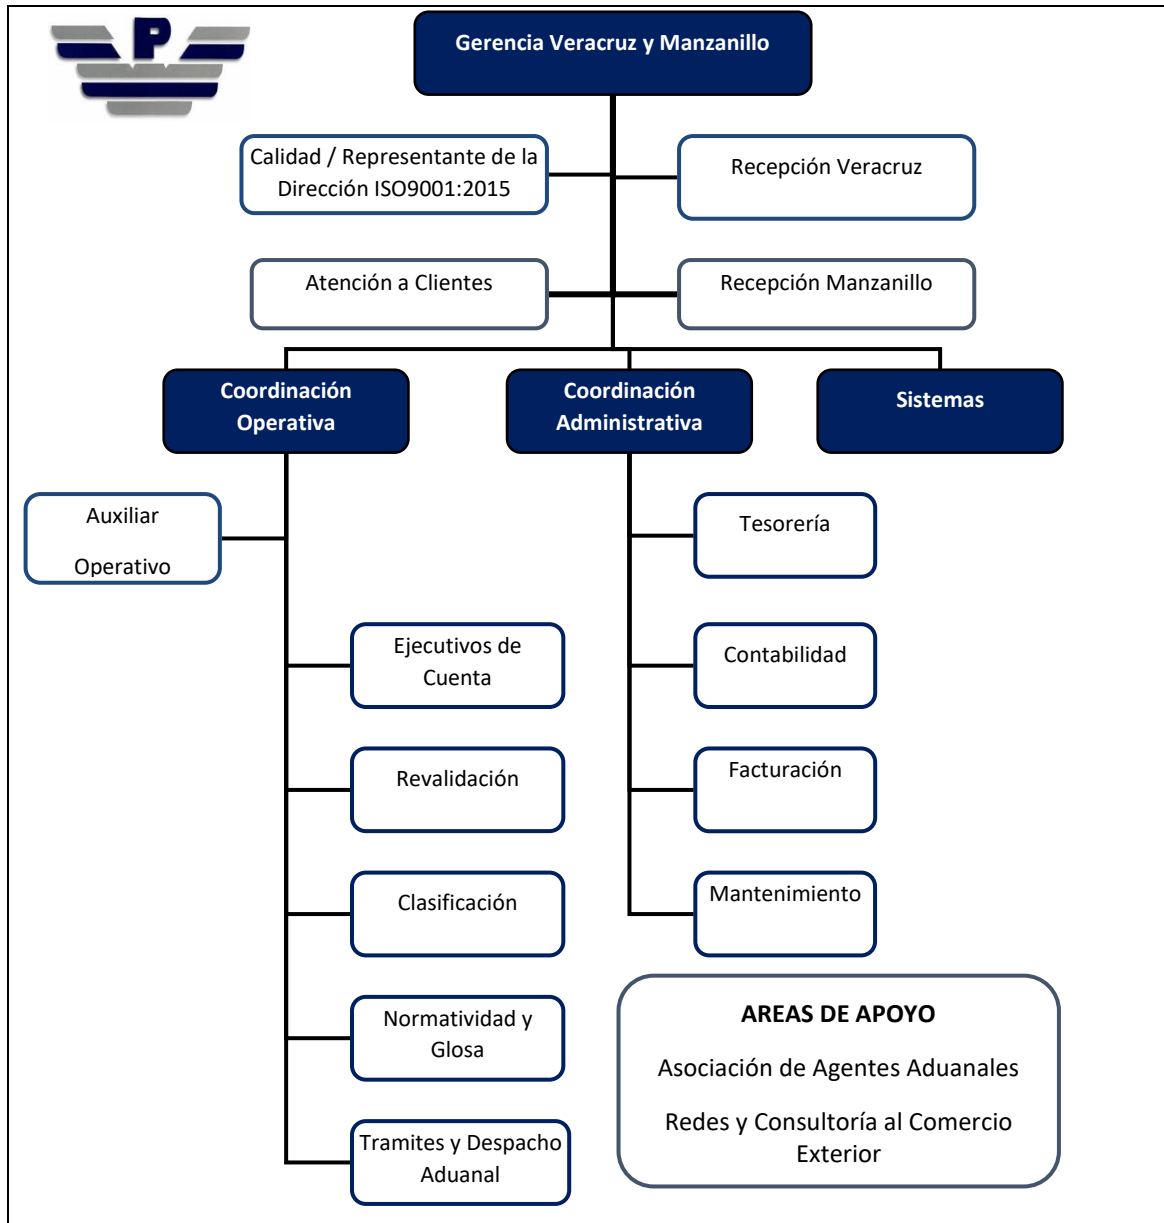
P

Gerencia Veracruz y Manzanillo

Calidad / Representante de la Dirección ISO9001:2015

Recepción Veracruz

Atención a Clientes

Recepción Manzanillo

Coordinación Operativa

Coordinación Administrativa

Sistemas

Auxiliar

Operativo

Ejecutivos de Cuenta

Revalidación

Clasificación

Normatividad y Glosa

Tramites y Despacho Aduanal

Tesorería

Contabilidad

Facturación

Mantenimiento

AREAS DE APOYO

Asociación de Agentes Aduanales

Redes y Consultoría al Comercio Exterior